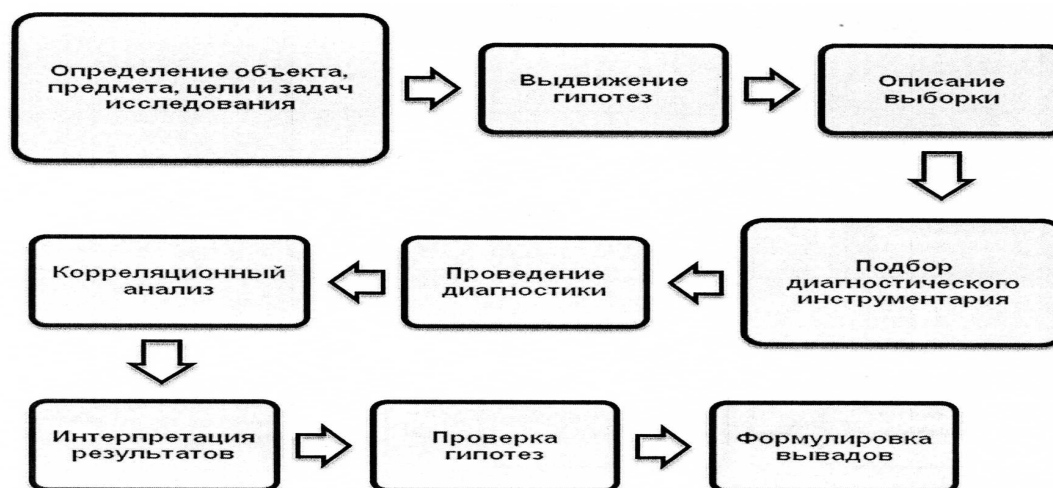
Определение объекта, предмета, цели и задач исследования

Выдвижение гипотез

Описание выборки

Подбор диагностического инструментария

Проведение диагностики

Корреляционный анализ

Интерпретация результатов

Проверка гипотез

Формулировка выводов